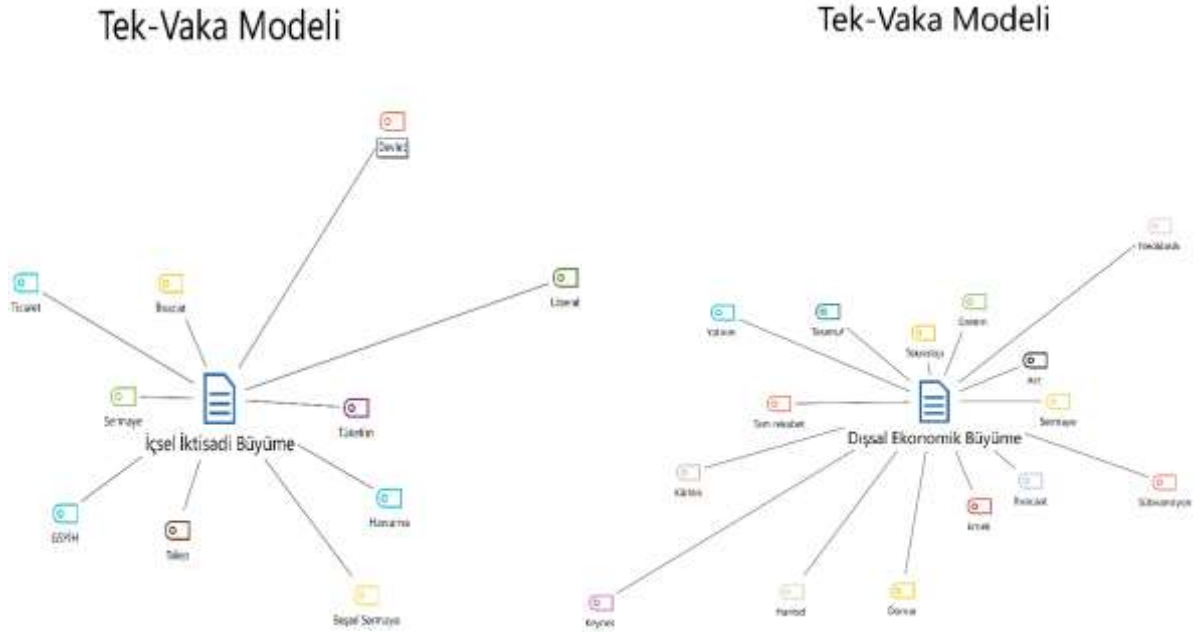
Tek-Vaka Modeli

Devlet

Ticaret

İhracat

Liberal

Sermaye

Tüketim

İçsel İktisadi Büyüme

GSYİH

Talep

Harcama

Beşeri Sermaye

Tek-Vaka Modeli

Verimlilik

Yatırım

Tasarruf

Teknoloji

Üretim

Arz

Tam rekabet

Sermaye

Dışsal Ekonomik Büyüme

Kârlılık

İhracat

Emek

Sübvansiyon

Kaynak

Harbod

Dönüş